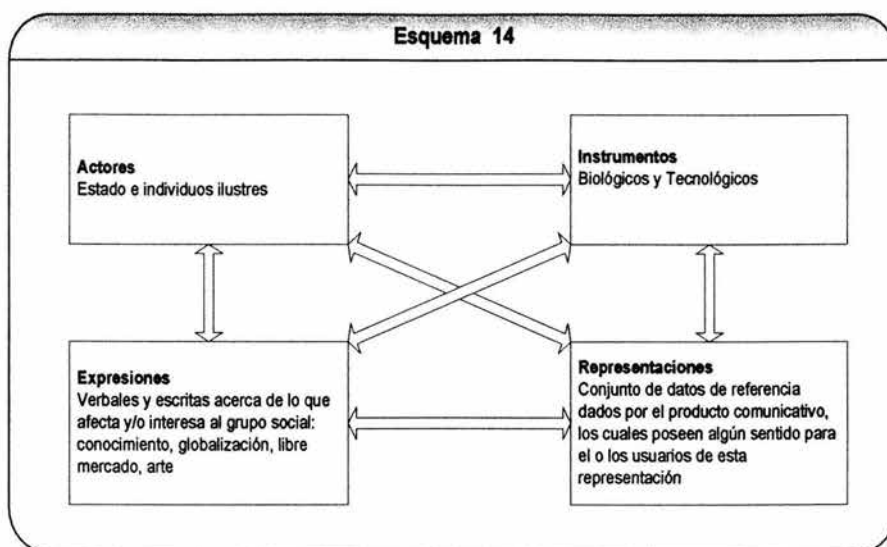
Esquema 14

Actores
Estado e individuos ilustres

Instrumentos
Biológicos y Tecnológicos

Expresiones
Verbales y escritas acerca de lo que afecta y/o interesa al grupo social: conocimiento, globalización, libre mercado, arte

Representaciones
Conjunto de datos de referencia dados por el producto comunicativo, los cuales poseen algún sentido para el o los usuarios de esta representación